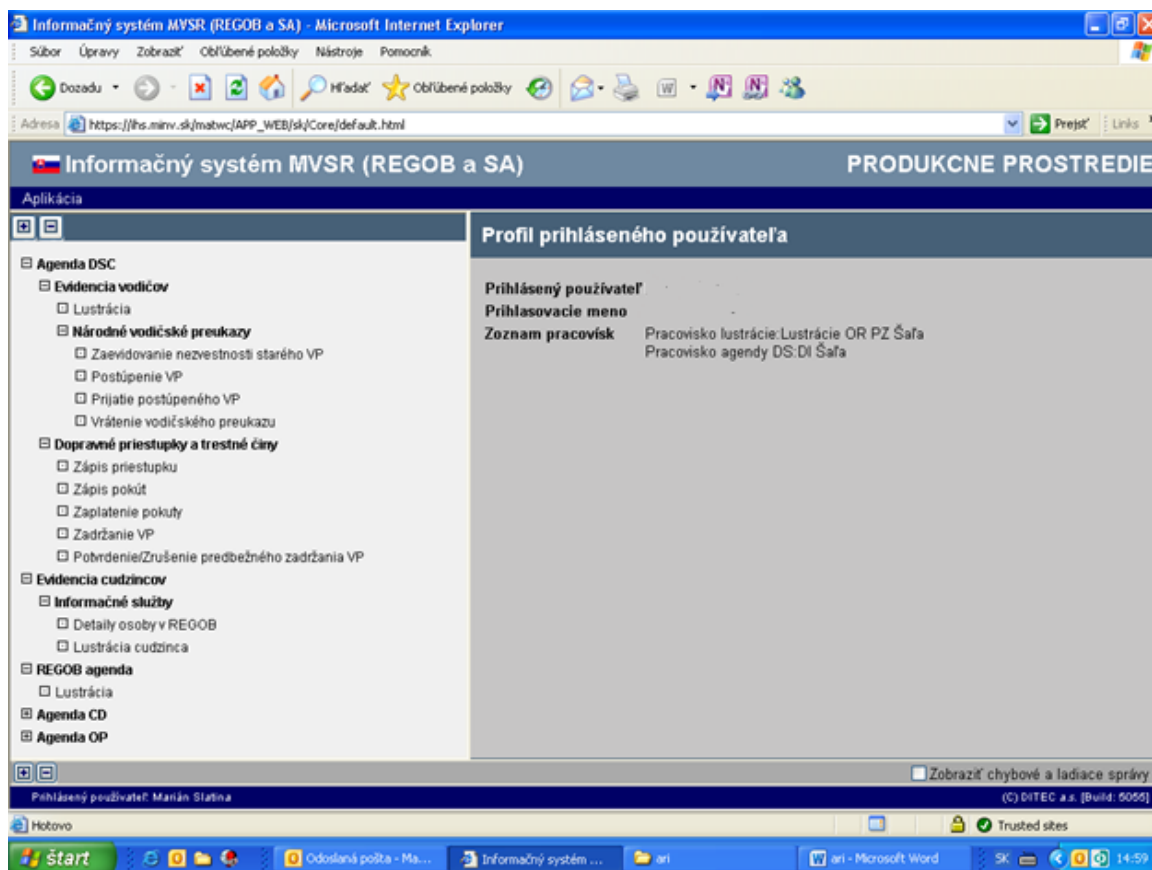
Informačný systém MVSR (REGOB a SA) - Microsoft Internet Explorer

Súbor Úpravy Zobraziť Obľúbené položky Nástroje Pomocník

Dozadu Hľadať Obľúbené položky

Adresa https://ihs.minv.sk/matwc/APP_WEB/sk/Core/default.html

Prejsť Links

Informačný systém MVSR (REGOB a SA)

PRODUKCNE PROSTREDIE

Aplikácia

Profil prihláseného používateľa

Agenda DSC
Evidencia vodičov
Lustrácia
Národné vodičské preukazy
Zaevidovanie nezvestnosti starého VP
Postúpenie VP
Prijatie postúpeného VP
Vrátenie vodičského preukazu
Dopravné priestupky a trestné činy
Zápis priestupku
Zápis pokút
Zaplatenie pokuty
Zadržanie VP
Potvrdenie/Zrušenie predbežného zadržania VP
Evidencia cudzincov
Informačné služby
Detaily osoby v REGOB
Lustrácia cudzinca
REGOB agenda
Lustrácia
Agenda CD
Agenda OP

Prihlásený používateľ
Prihlasovacie meno
Zoznam pracovísk Pracovisko lustrácie:Lustrácie OR PZ Šaľa
Pracovisko agendy DS:DI Šaľa

Zobraziť chybové a ladiace správy

Prihlásený používateľ: Marián Slatina

(C) DITEC a.s. [Build: 5056]

Hotovo

Trusted sites

štart

Odoslaná pošta - Ma...

Informačný systém ...

ari

ari - Microsoft Word

SK

14:59